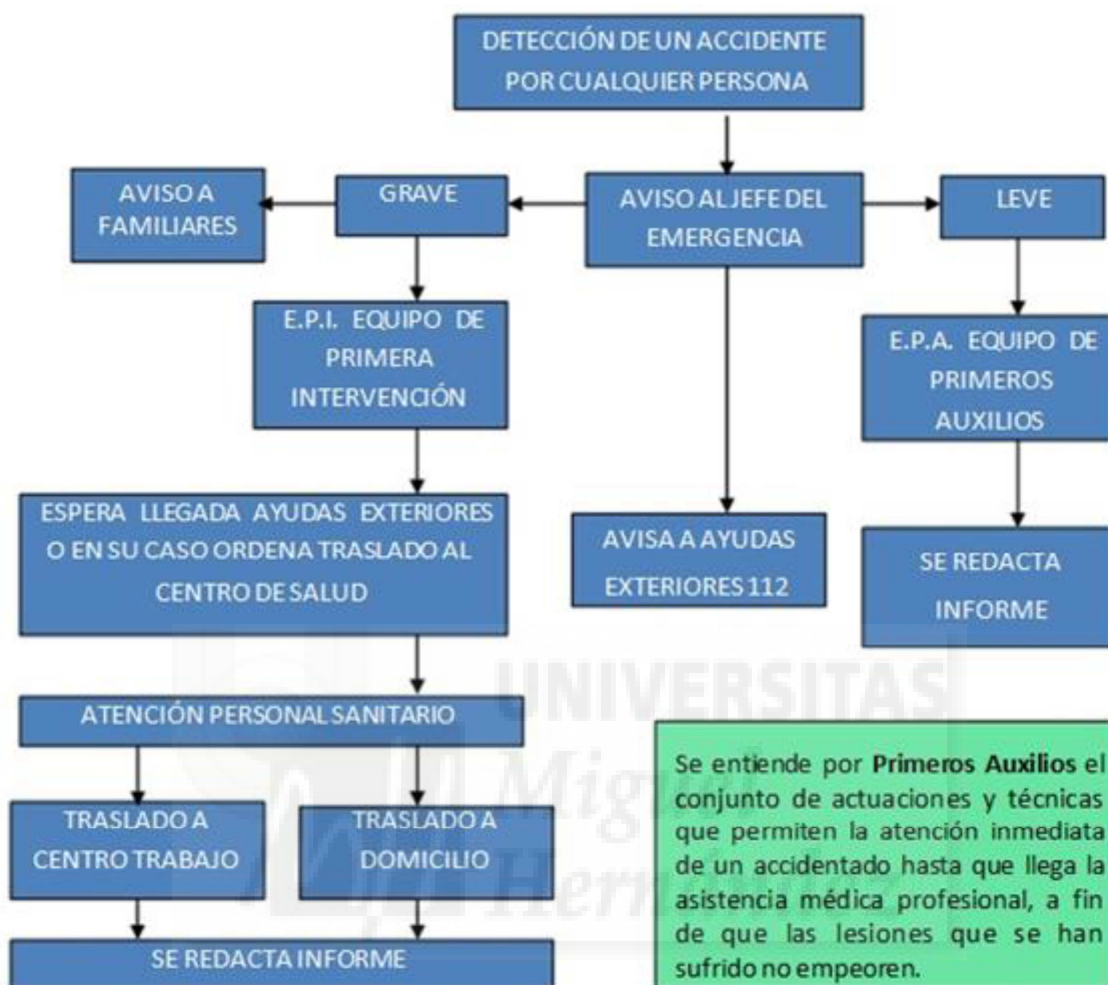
DETECCIÓN DE UN ACCIDENTE POR CUALQUIER PERSONA

AVISO A FAMILIARES

GRAVE

AVISO AL JEFE DEL EMERGENCIA

LEVE

E.P.I. EQUIPO DE PRIMERA INTERVENCIÓN

E.P.A. EQUIPO DE PRIMEROS AUXILIOS

ESPERA LLEGADA AYUDAS EXTERIORES O EN SU CASO ORDENA TRASLADO AL CENTRO DE SALUD

AVISA A AYUDAS EXTERIORES 112

SE REDACTA INFORME

UNIVERSITAS Miguel Hernández

ATENCIÓN PERSONAL SANITARIO

TRASLADO A CENTRO TRABAJO

TRASLADO A DOMICILIO

SE REDACTA INFORME

Se entiende por **Primeros Auxilios** el conjunto de actuaciones y técnicas que permiten la atención inmediata de un accidentado hasta que llega la asistencia médica profesional, a fin de que las lesiones que se han sufrido no empeoren.